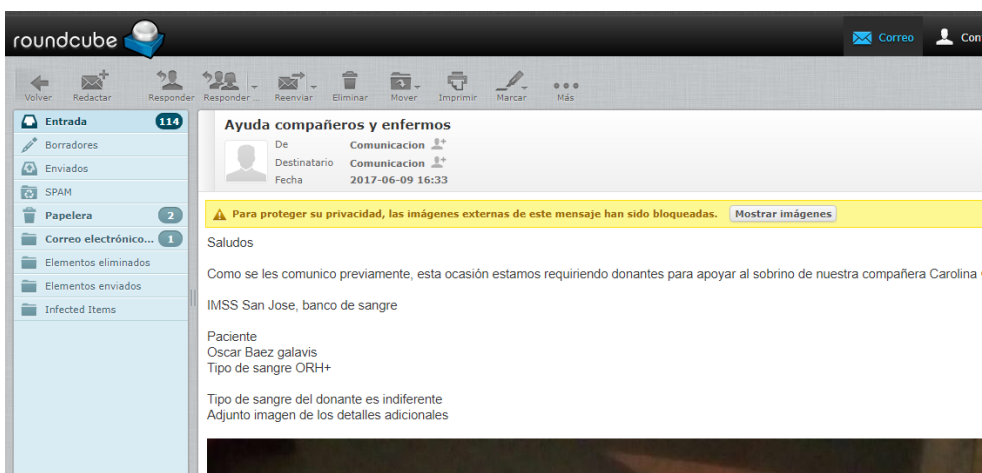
roundcube

Correo Con

Volver Redactar Responder Responder ... Reenviar Eliminar Mover Imprimir Marcar Más

Entrada 114
Borradores
Enviados
SPAM
Papelera 2
Correo electrónico... 1
Elementos eliminados
Elementos enviados
Infected Items

Ayuda compañeros y enfermos
De Comunicacion
Destinatario Comunicacion
Fecha 2017-06-09 16:33

Para proteger su privacidad, las imágenes externas de este mensaje han sido bloqueadas. Mostrar imágenes

Saludos

Como se les comunico previamente, esta ocasión estamos requiriendo donantes para apoyar al sobrino de nuestra compañera Carolina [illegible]

IMSS San Jose, banco de sangre

Paciente
Oscar Baez galavis
Tipo de sangre ORH+

Tipo de sangre del donante es indiferente
Adjunto imagen de los detalles adicionales